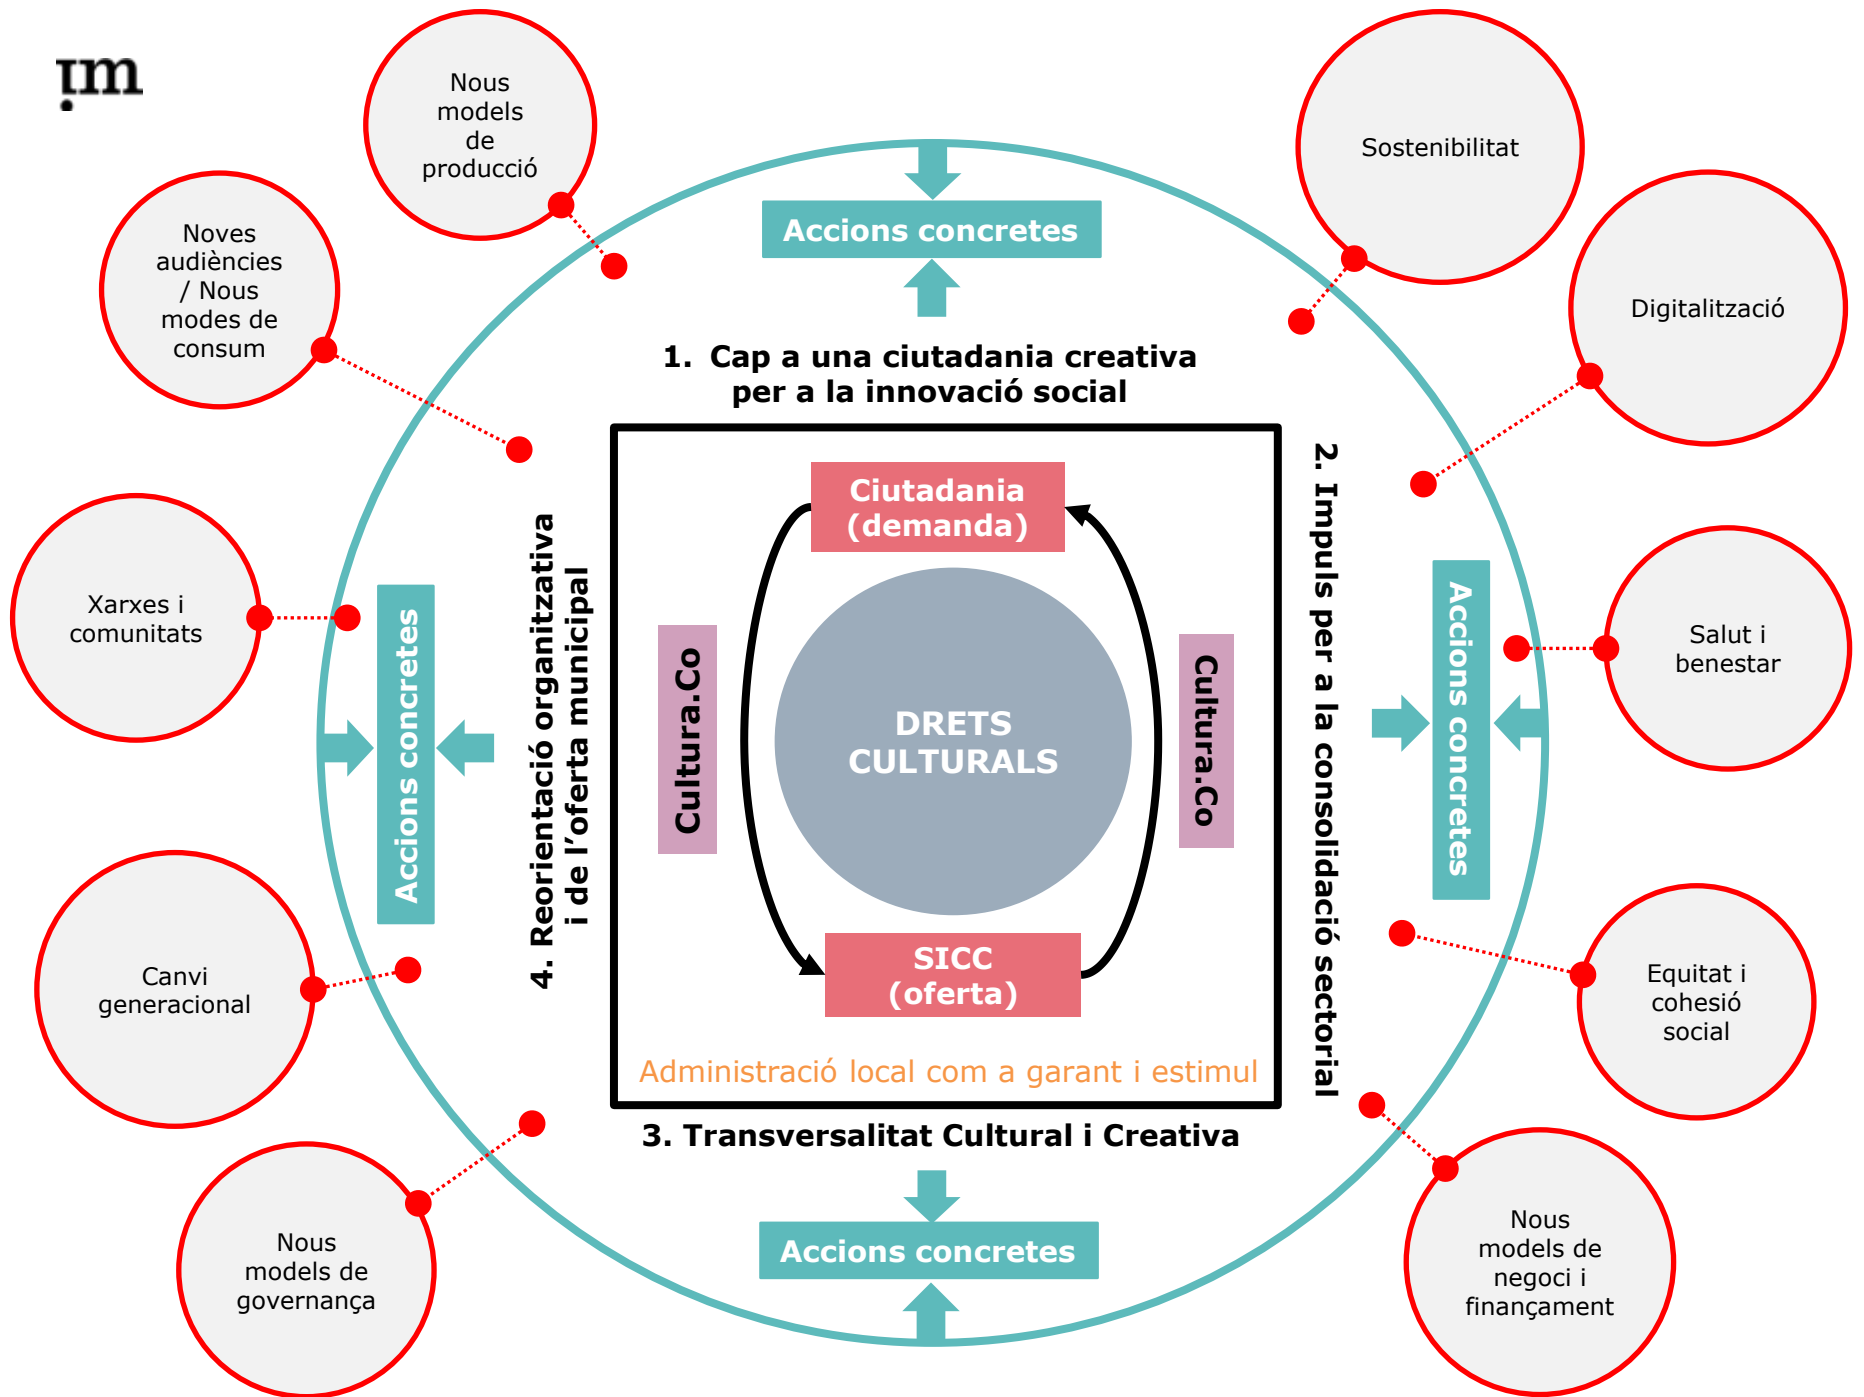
ım

Nous models de producció

Noves audiències / Nous modes de consum

Xarxes i comunitats

Canvi generacional

Nous models de governança

Sostenibilitat

Digitalització

Salut i benestar

Equitat i cohesió social

Nous models de negoci i finançament

Accions concretes

1. Cap a una ciutadania creativa per a la innovació social

2. Impuls per a la consolidació sectorial

Accions concretes

4. Reorientació organitzativa i de l'oferta municipal

Accions concretes

Ciutadania (demanda)

Cultura.Co

DRETS CULTURALS

Cultura.Co

SICC (oferta)

Administració local com a garant i estimul

3. Transversalitat Cultural i Creativa

Accions concretes